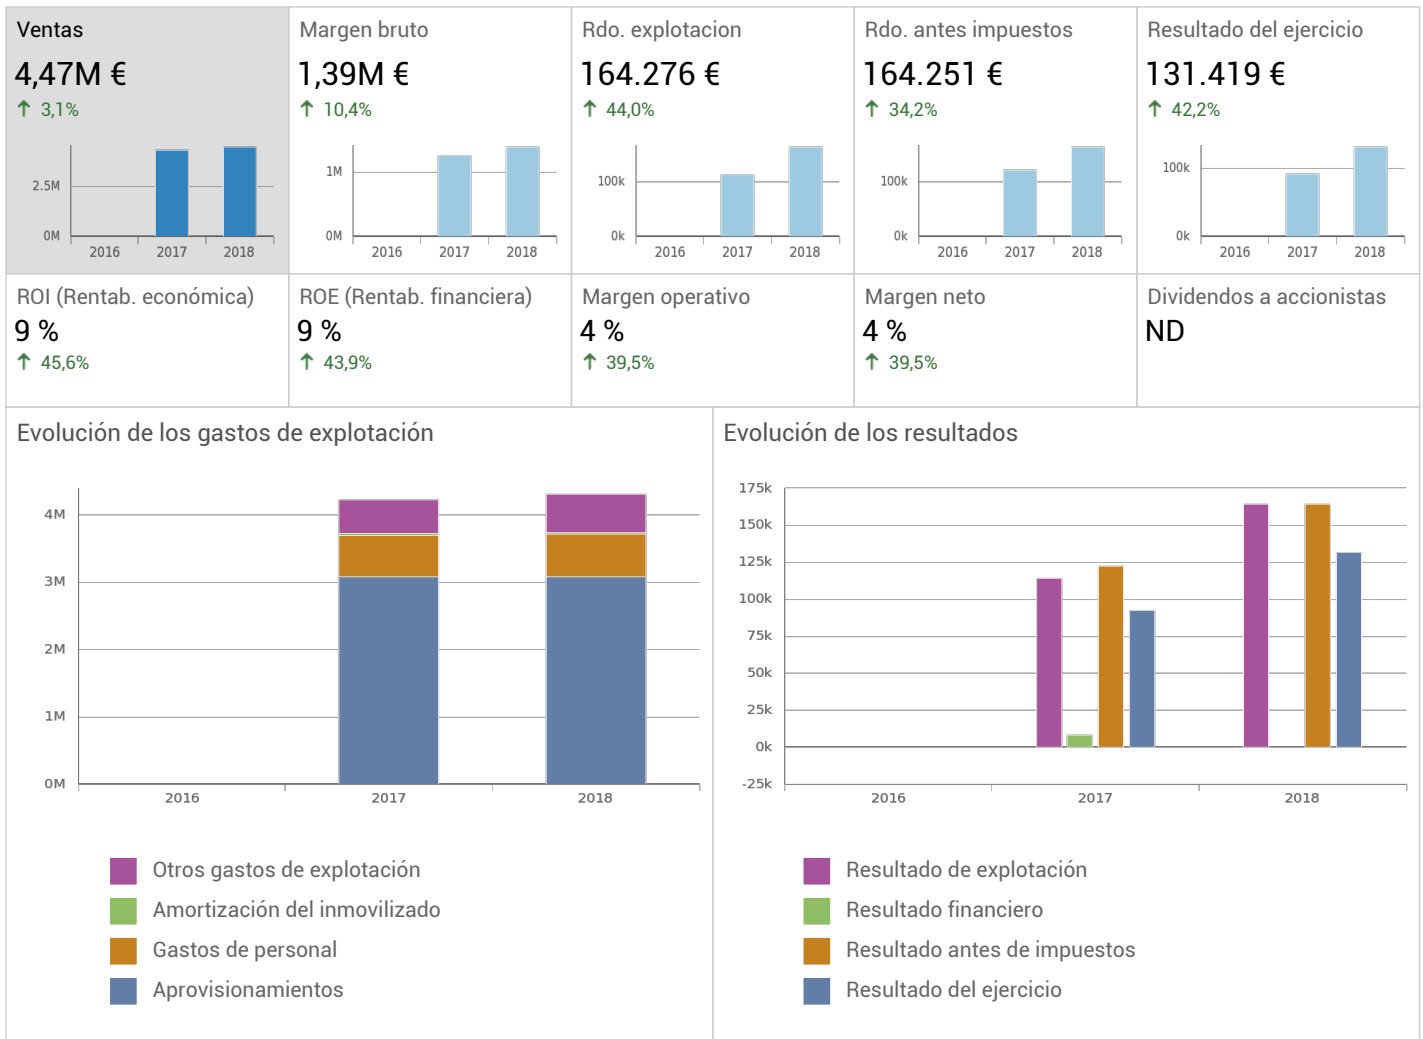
Ventas
4,47M €
↑ 3,1%
2.5M
0M
2016 2017 2018

Margen bruto
1,39M €
↑ 10,4%
1M
0M
2016 2017 2018

Rdo. explotacion
164.276 €
↑ 44,0%
100k
0k
2016 2017 2018

Rdo. antes impuestos
164.251 €
↑ 34,2%
100k
0k
2016 2017 2018

Resultado del ejercicio
131.419 €
↑ 42,2%
100k
0k
2016 2017 2018

ROI (Rentab. económica)
9 %
↑ 45,6%

ROE (Rentab. financiera)
9 %
↑ 43,9%

Margen operativo
4 %
↑ 39,5%

Margen neto
4 %
↑ 39,5%

Dividendos a accionistas
ND

Evolución de los gastos de explotación
4M
3M
2M
1M
0M
2016 2017 2018

Otros gastos de explotación
Amortización del inmovilizado
Gastos de personal
Aprovisionamientos

Evolución de los resultados
175k
150k
125k
100k
75k
50k
25k
0k
-25k
2016 2017 2018

Resultado de explotación
Resultado financiero
Resultado antes de impuestos
Resultado del ejercicio